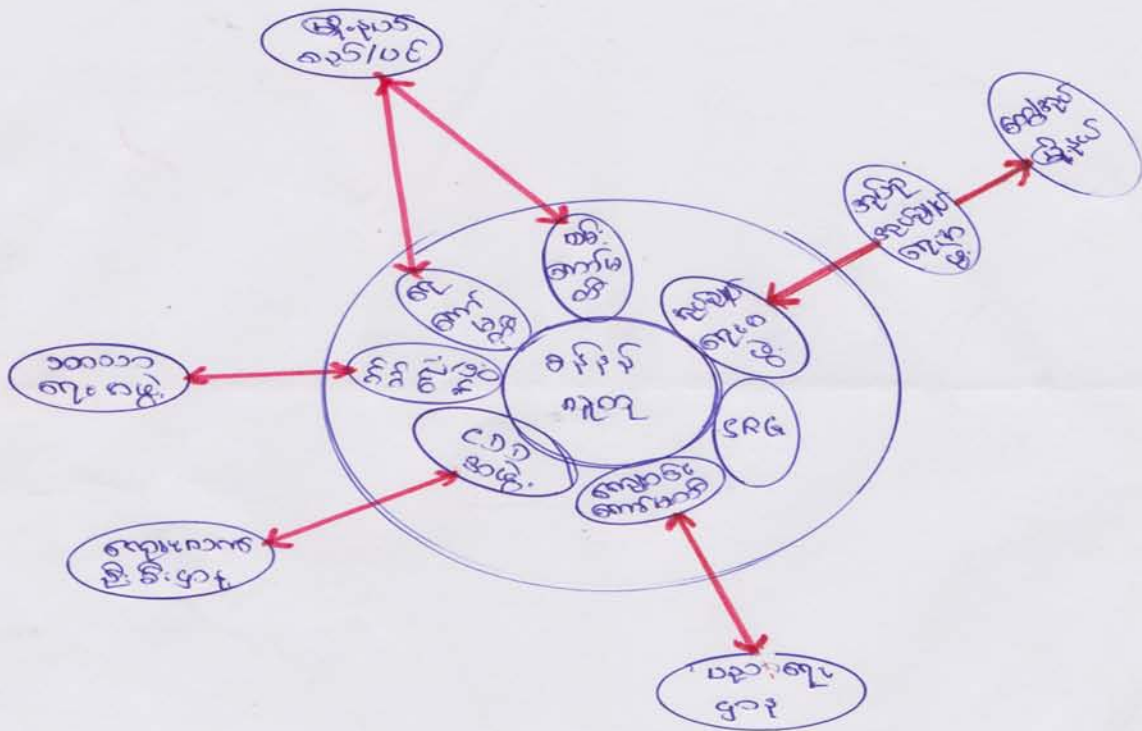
မြို့နယ် ရေး/ပ.ဒ

ကျေးရွာ အုပ်ချုပ်ရေးမှူး ရုံး

မြို့နယ် အုပ်ချုပ်ရေးမှူး

ကျောင်း ကော်မတီ

ရေ ကော်မတီ

ကျန်းမာရေး ကော်မတီ

ကျေးရွာ

ကျောင်း ကော်မတီ

ဘေးအန္တရာယ် ကော်မတီ

SRG

C.D.C အဖွဲ့

ကျေးလက်ရေး ဦးစီးဌာန

ကျန်းမာရေး ဌာန

ဝေဝေဝ ရေးအဖွဲ့